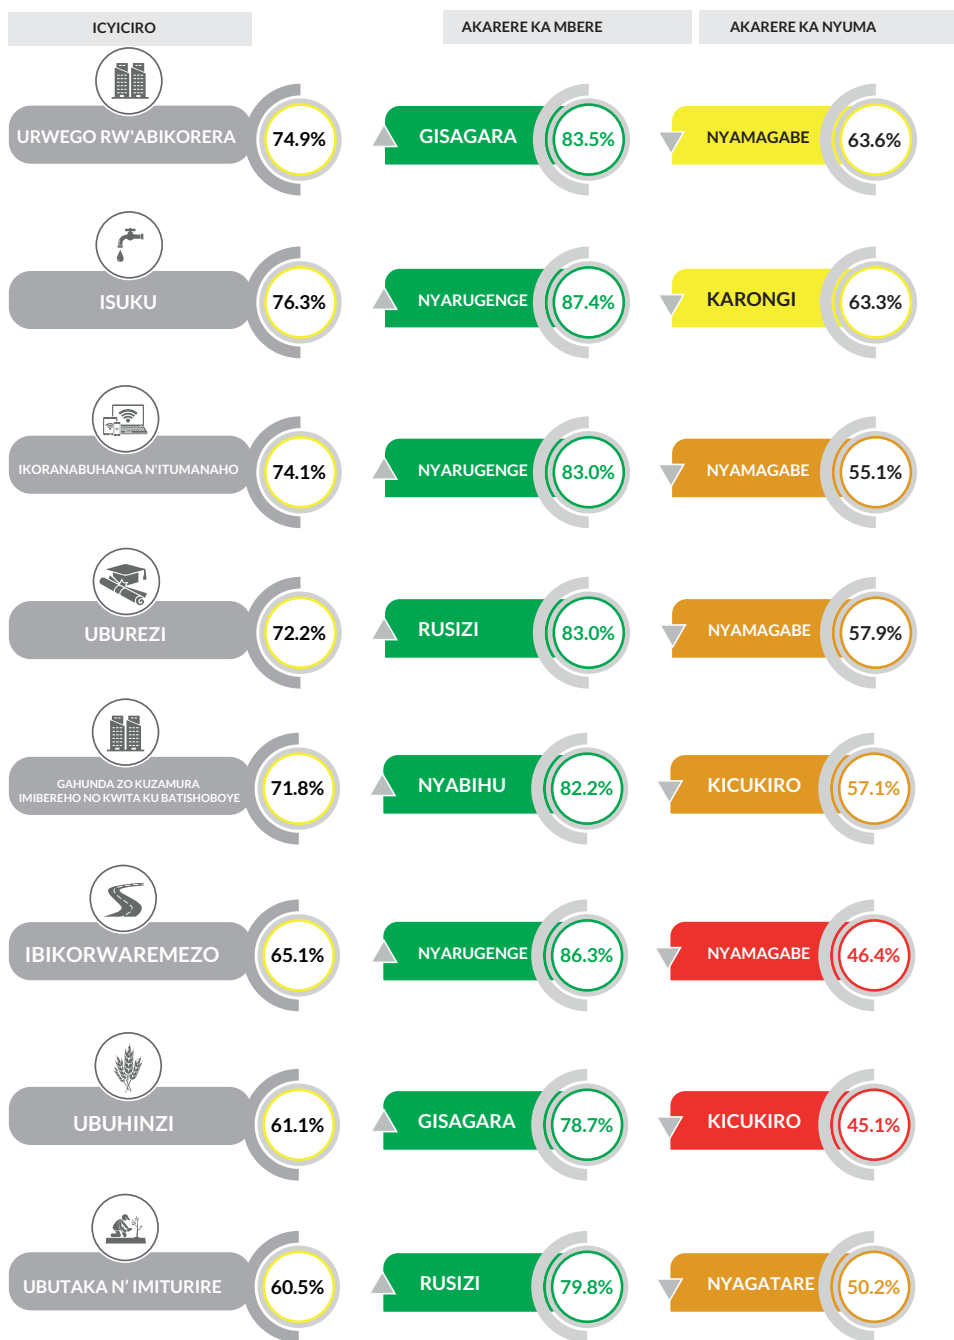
| ICYICIRO | | AKARERE KA MBERE | | AKARERE KA NYUMA | |
|---|---|---|---|---|---|
| URWEGO RW'ABIKORERA | 74.9% | GISAGARA | 83.5% | NYAMAGABE | 63.6% |
| ISUKU | 76.3% | NYARUGENGE | 87.4% | KARONGI | 63.3% |
| IKORANABUHANGA N'ITUMANAHO | 74.1% | NYARUGENGE | 83.0% | NYAMAGABE | 55.1% |
| UBUREZI | 72.2% | RUSIZI | 83.0% | NYAMAGABE | 57.9% |
| GAHUNDA ZO KUZAMURA IMIBEREHO NO KWITA KU BATISHOBOYE | 71.8% | NYABIHU | 82.2% | KICUKIRO | 57.1% |
| IBIKORWAREMEZO | 65.1% | NYARUGENGE | 86.3% | NYAMAGABE | 46.4% |
| UBUHINZI | 61.1% | GISAGARA | 78.7% | KICUKIRO | 45.1% |
| UBUTAKA N' IMITURIRE | 60.5% | RUSIZI | 79.8% | NYAGATARE | 50.2% |